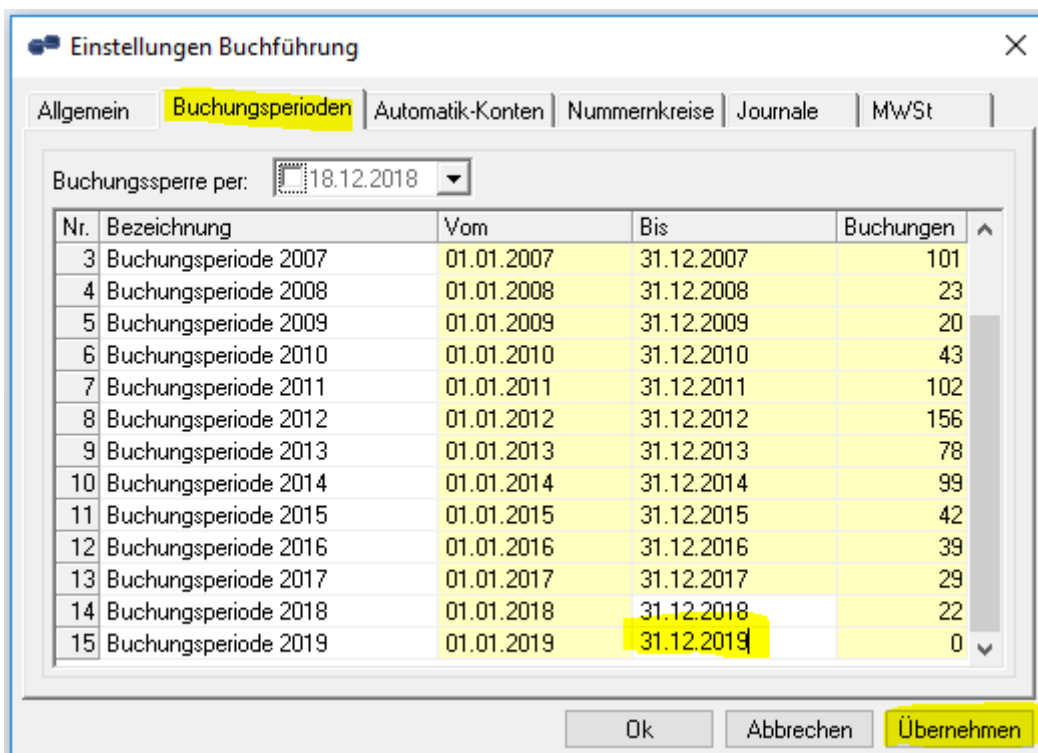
Einstellungen Buchführung

Allgemein | Buchungsperioden | Automatik-Konten | Nummernkreise | Journale | MWSt

Buchungssperre per: 18.12.2018

| Nr. | Bezeichnung | Vom | Bis | Buchungen |
|---|---|---|---|---|
| 3 | Buchungsperiode 2007 | 01.01.2007 | 31.12.2007 | 101 |
| 4 | Buchungsperiode 2008 | 01.01.2008 | 31.12.2008 | 23 |
| 5 | Buchungsperiode 2009 | 01.01.2009 | 31.12.2009 | 20 |
| 6 | Buchungsperiode 2010 | 01.01.2010 | 31.12.2010 | 43 |
| 7 | Buchungsperiode 2011 | 01.01.2011 | 31.12.2011 | 102 |
| 8 | Buchungsperiode 2012 | 01.01.2012 | 31.12.2012 | 156 |
| 9 | Buchungsperiode 2013 | 01.01.2013 | 31.12.2013 | 78 |
| 10 | Buchungsperiode 2014 | 01.01.2014 | 31.12.2014 | 99 |
| 11 | Buchungsperiode 2015 | 01.01.2015 | 31.12.2015 | 42 |
| 12 | Buchungsperiode 2016 | 01.01.2016 | 31.12.2016 | 39 |
| 13 | Buchungsperiode 2017 | 01.01.2017 | 31.12.2017 | 29 |
| 14 | Buchungsperiode 2018 | 01.01.2018 | 31.12.2018 | 22 |
| 15 | Buchungsperiode 2019 | 01.01.2019 | 31.12.2019 | 0 |

Ok | Abbrechen | Übernehmen